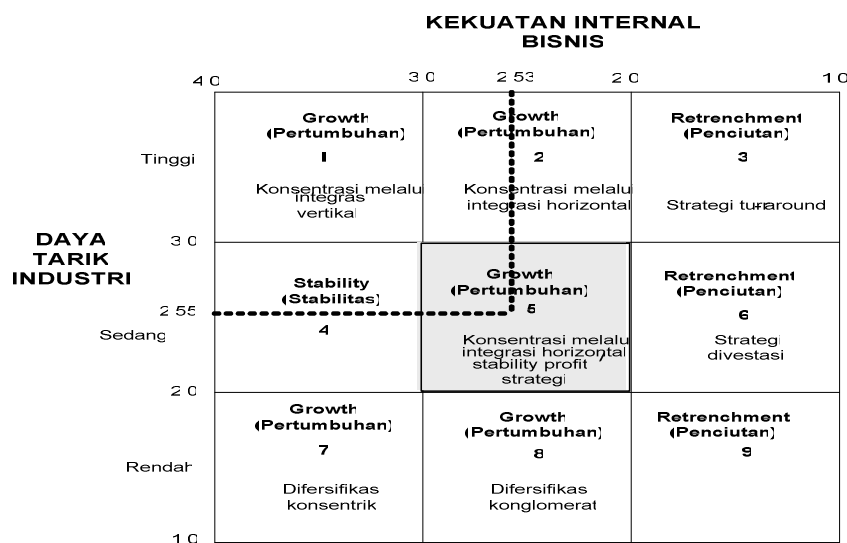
KEKUATAN INTERNAL BISNIS

4 0

3 0

2 53

2 0

1 0

DAYA TARIK INDUSTRI

Tinggi

3 0

2 55

Sedang

2 0

Rendah

1 0

| Growth (Pertumbuhan) 1 Konsentrasi melalui integrasi vertikal | Growth (Pertumbuhan) 2 Konsentrasi melalui integrasi horizontal | Retrenchment (Penciutan) 3 Strategi turnaround |
|---|---|---|
| Stability (Stabilitas) 4 | Growth (Pertumbuhan) 5 Konsentrasi melalui integrasi horizontal stability profit strategi | Retrenchment (Penciutan) 6 Strategi divestasi |
| Growth (Pertumbuhan) 7 Difersifikasi konsentrik | Growth (Pertumbuhan) 8 Difersifikasi konglomerat | Retrenchment (Penciutan) 9 |